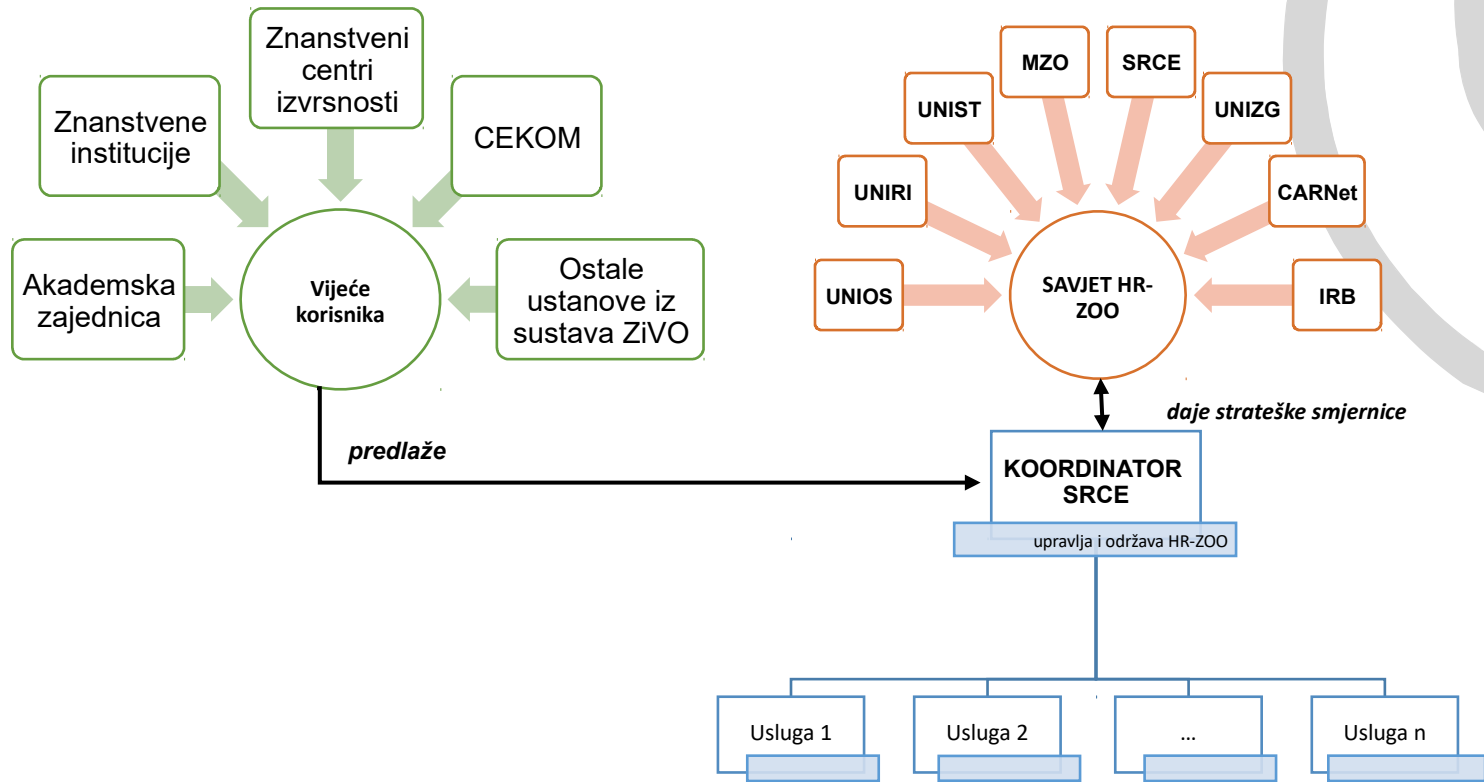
Znanstveni centri izvrsnosti

Znanstvene institucije

CEKOM

Akademska zajednica

Vijeće korisnika

Ostale ustanove iz sustava ZiVO

predlaže

MZO

SRCE

UNIST

UNIZG

UNIRI

CARNet

UNIOS

SAVJET HR-ZOO

IRB

daje strateške smjernice

KOORDINATOR SRCE

upravlja i održava HR-ZOO

Usluga 1

Usluga 2

...

Usluga n